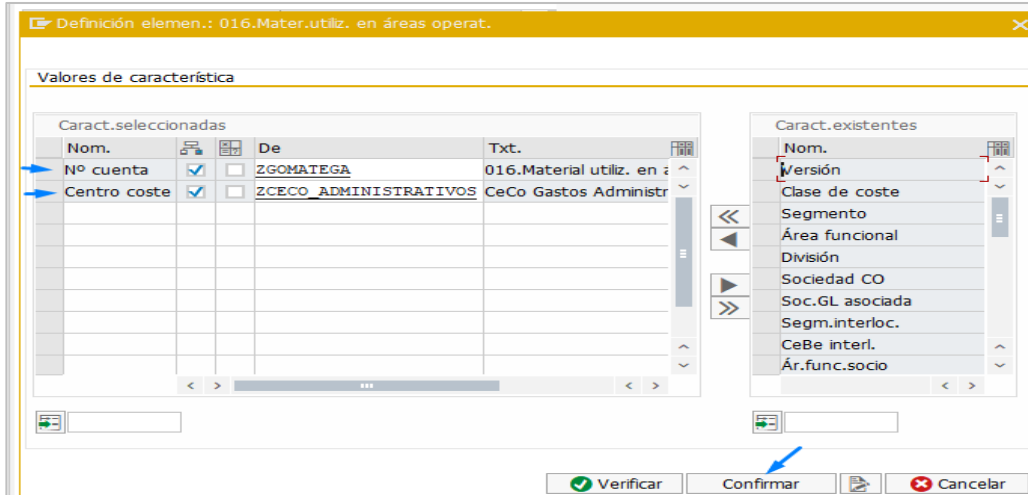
Definición elemen.: 016.Mater.utiliz. en áreas operat.

Valores de característica

Caract.seleccionadas

| Nom. | | | De | Txt. |
|---|---|---|---|---|
| Nº cuenta | ☑ | ☐ | ZGOMATEGA | 016.Material utiliz. en a |
| Centro coste | ☑ | ☐ | ZCECO_ADMINISTRATIVOS | CeCo Gastos Administr |

Caract.existentes

| Nom. |
|---|
| Versión |
| Clase de coste |
| Segmento |
| Área funcional |
| División |
| Sociedad CO |
| Soc.GL asociada |
| Segm.interloc. |
| CeBe interl. |
| Ár.func.socio |

Verificar Confirmar Cancelar